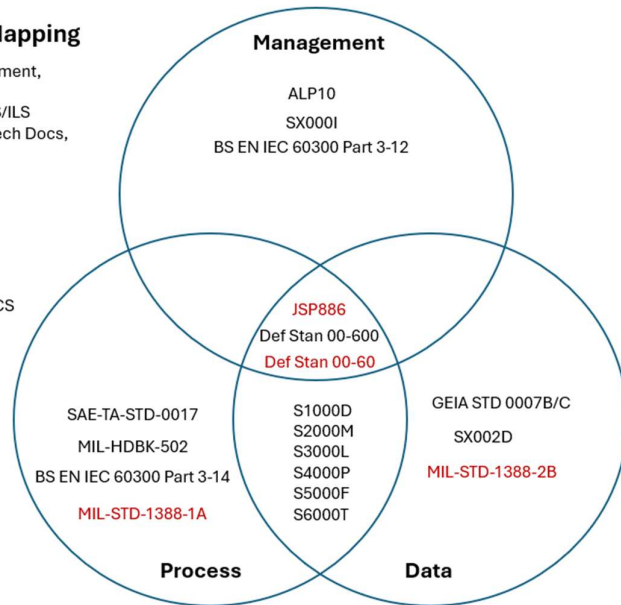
lapping

ment,

/ILS
ech Docs,

CS

Management

ALP10
SX000I
BS EN IEC 60300 Part 3-12

JSP886
Def Stan 00-600
Def Stan 00-60

SAE-TA-STD-0017
MIL-HDBK-502
BS EN IEC 60300 Part 3-14
MIL-STD-1388-1A

S1000D
S2000M
S3000L
S4000P
S5000F
S6000T

GEIA STD 0007B/C
SX002D
MIL-STD-1388-2B

Process

Data